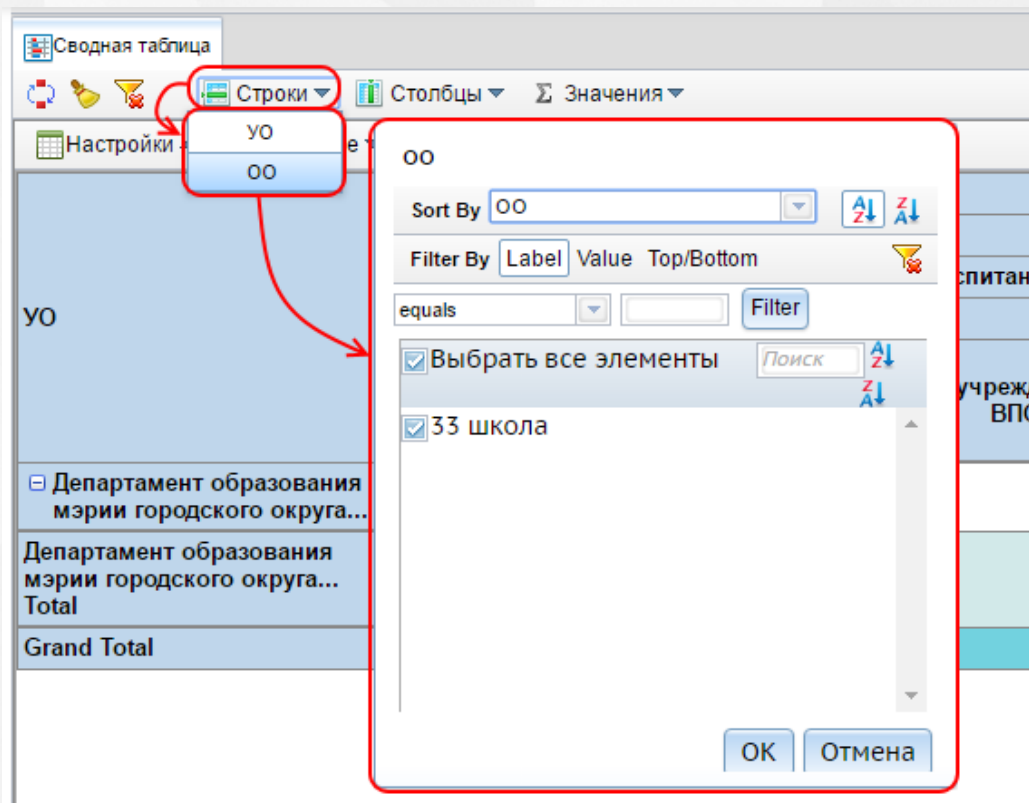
Сводная таблица

Строки Столбцы Σ Значения

Настройки

УО
ОО

ОО

Sort By ОО

Filter By Label Value Top/Bottom

equals Filter

Выбрать все элементы Поиск

33 школа

ОК Отмена

УО

спитан

учрежд
ВПО

Департамент образования мэрии городского округа...

Департамент образования мэрии городского округа... Total

Grand Total